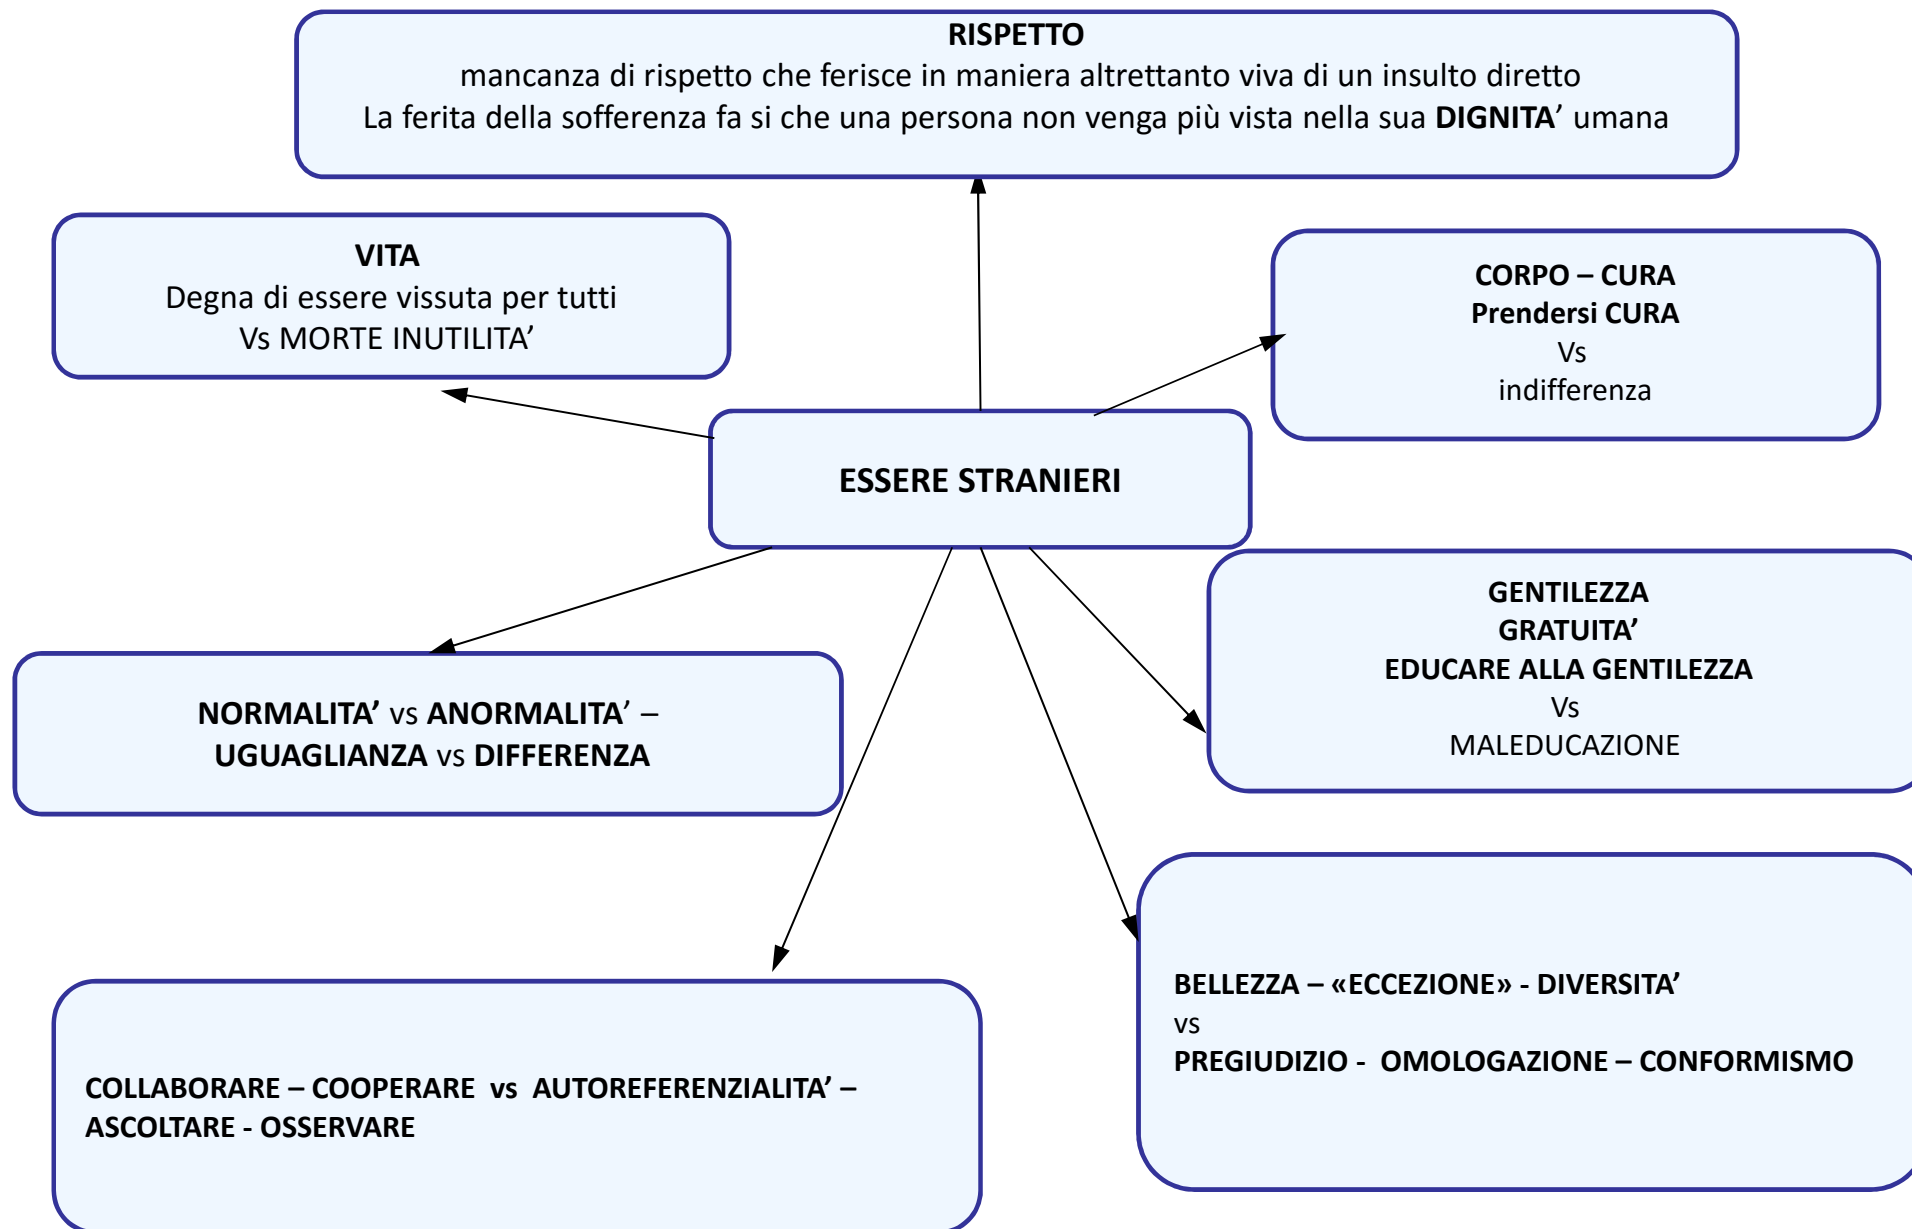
RISPETTO
mancanza di rispetto che ferisce in maniera altrettanto viva di un insulto diretto
La ferita della sofferenza fa si che una persona non venga più vista nella sua DIGNITA' umana

VITA
Degna di essere vissuta per tutti
Vs MORTE INUTILITA'

CORPO – CURA
Prendersi CURA
Vs
indifferenza

ESSERE STRANIERI

GENTILEZZA
GRATUITA'
EDUCARE ALLA GENTILEZZA
Vs
MALEDUCAZIONE

NORMALITA' vs ANORMALITA' –
UGUAGLIANZA vs DIFFERENZA

BELLEZZA – «ECCEZIONE» - DIVERSITA'
vs
PREGIUDIZIO - OMOLOGAZIONE – CONFORMISMO

COLLABORARE – COOPERARE vs AUTOREFERENZIALITA' –
ASCOLTARE - OSSERVARE